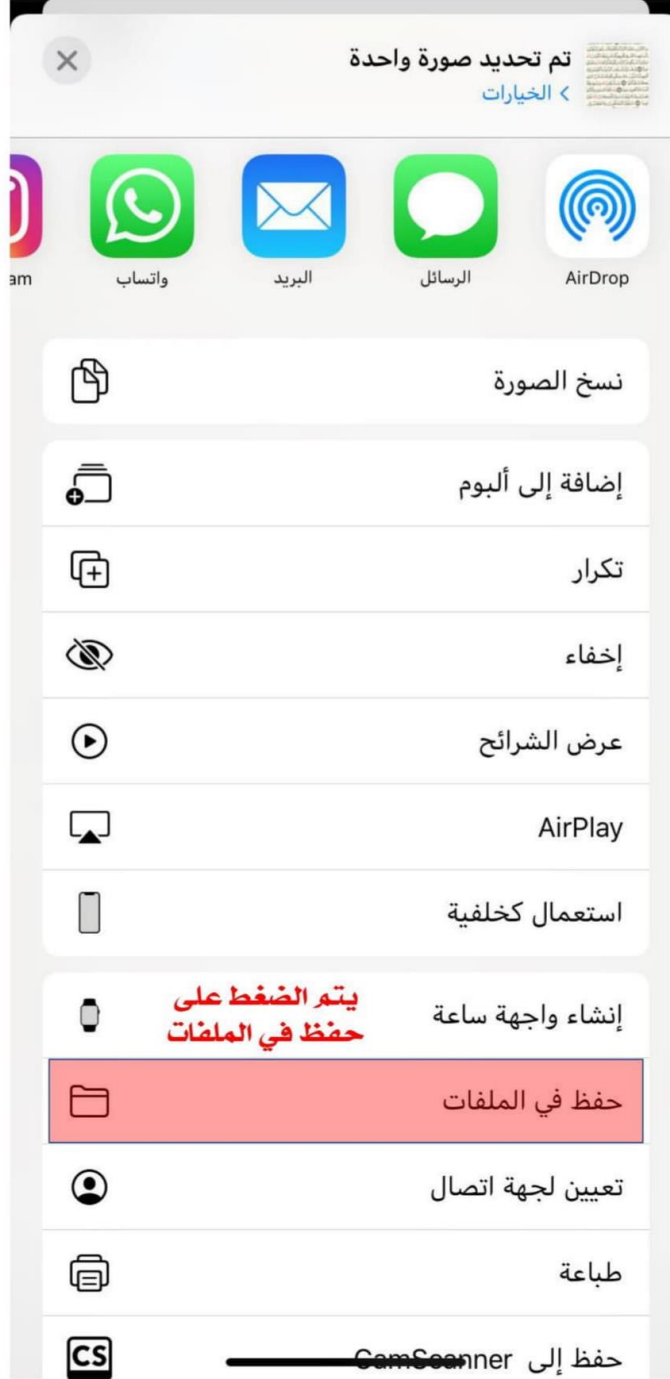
تم تحديد صورة واحدة
الخيارات <

AirDrop
الرسائل
البريد
واتساب
am

نسخ الصورة

إضافة إلى ألبوم
تكرار
إخفاء
عرض الشرائح
AirPlay
استعمال كخلفية

إنشاء واجهة ساعة
يتم الضغط على حفظ في الملفات
حفظ في الملفات
تعيين لجهة اتصال
طباعة
حفظ إلى CamScanner
CS